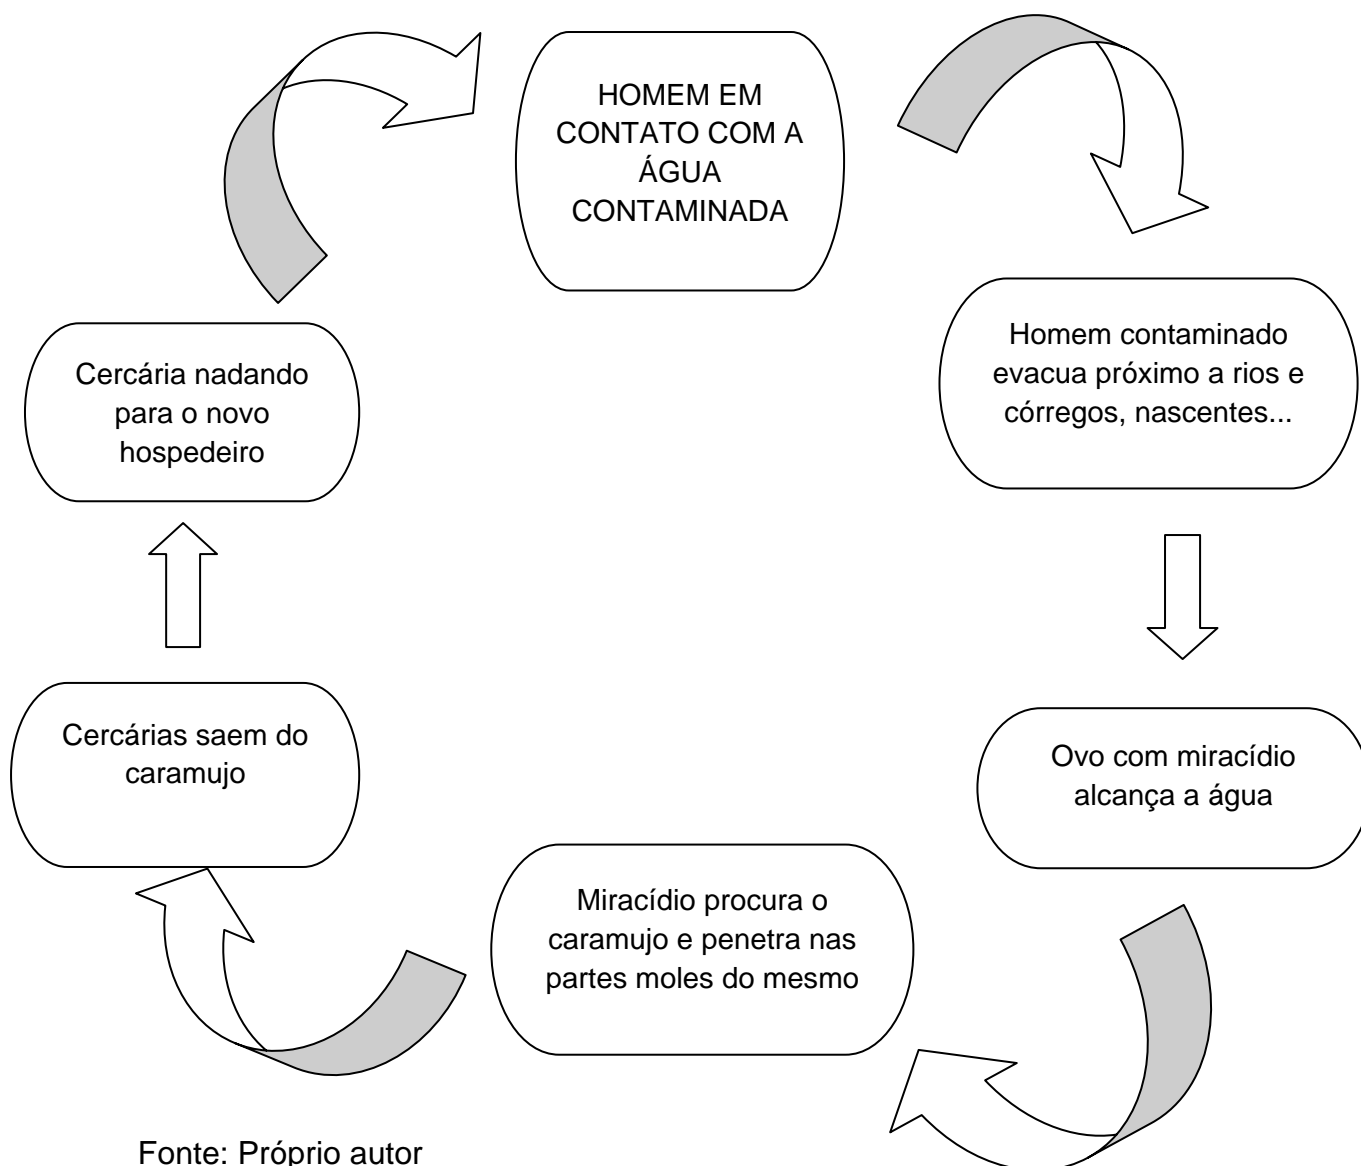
HOMEM EM CONTATO COM A ÁGUA CONTAMINADA

Homem contaminado evacua próximo a rios e córregos, nascentes...

Ovo com miracídio alcança a água

Miracídio procura o caramujo e penetra nas partes moles do mesmo

Cercárias saem do caramujo

Cercária nadando para o novo hospedeiro

Fonte: Próprio autor